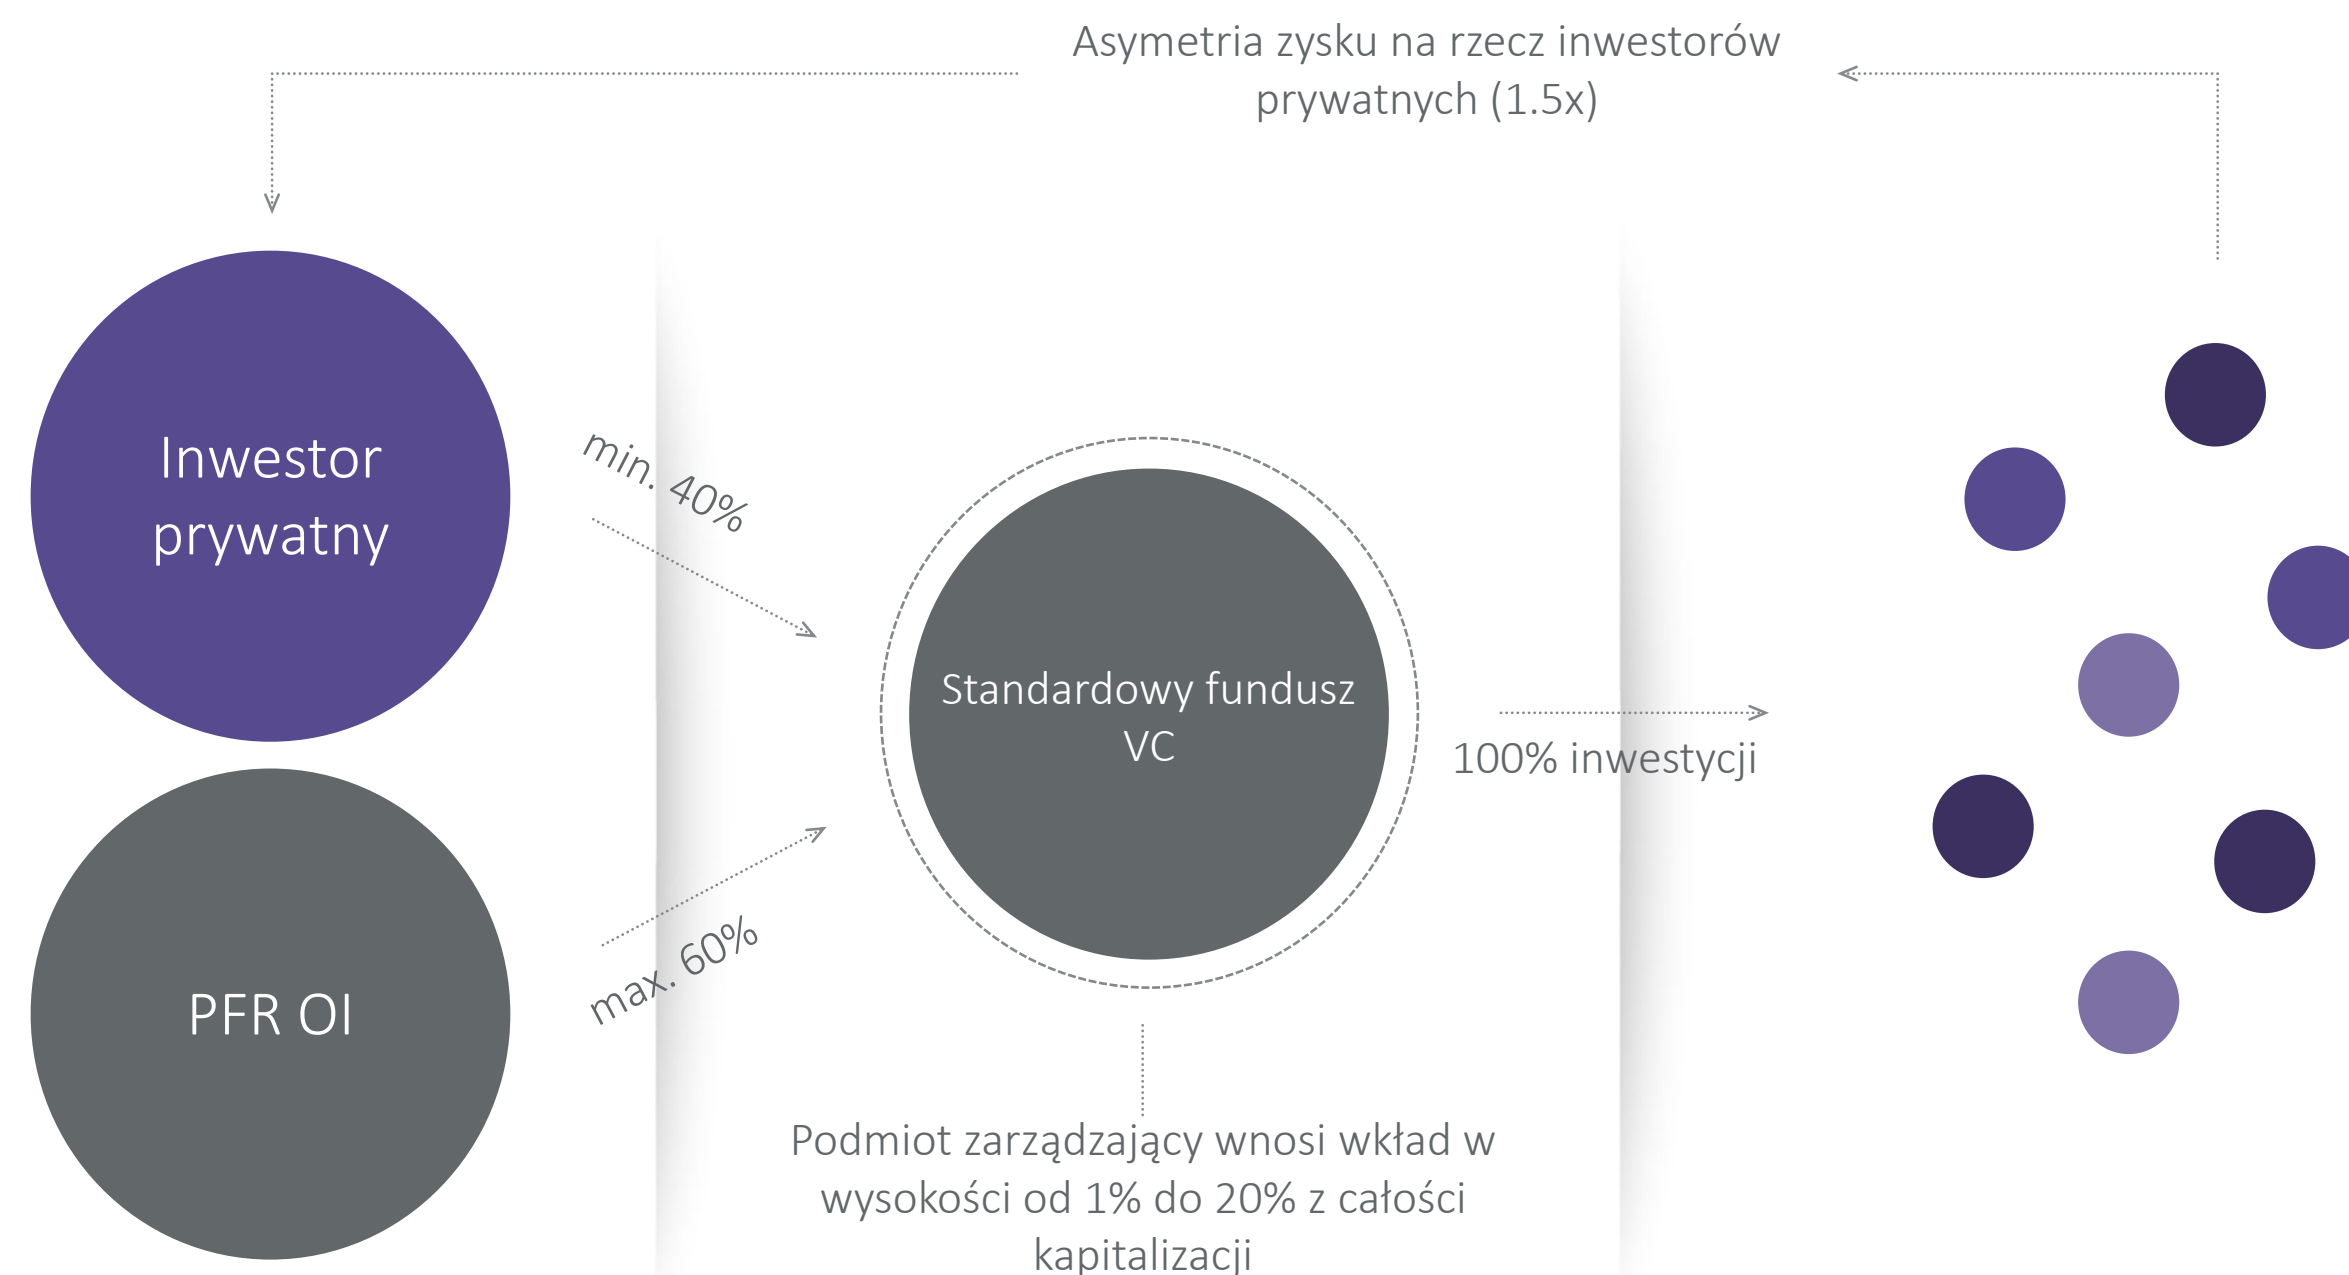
Asymetria zysku na rzecz inwestorów prywatnych (1.5x)

Inwestor prywatny

min. 40%

Standardowy fundusz VC

100% inwestycji

max. 60%

PFR OI

Podmiot zarządzający wnosi wkład w wysokości od 1% do 20% z całości kapitalizacji